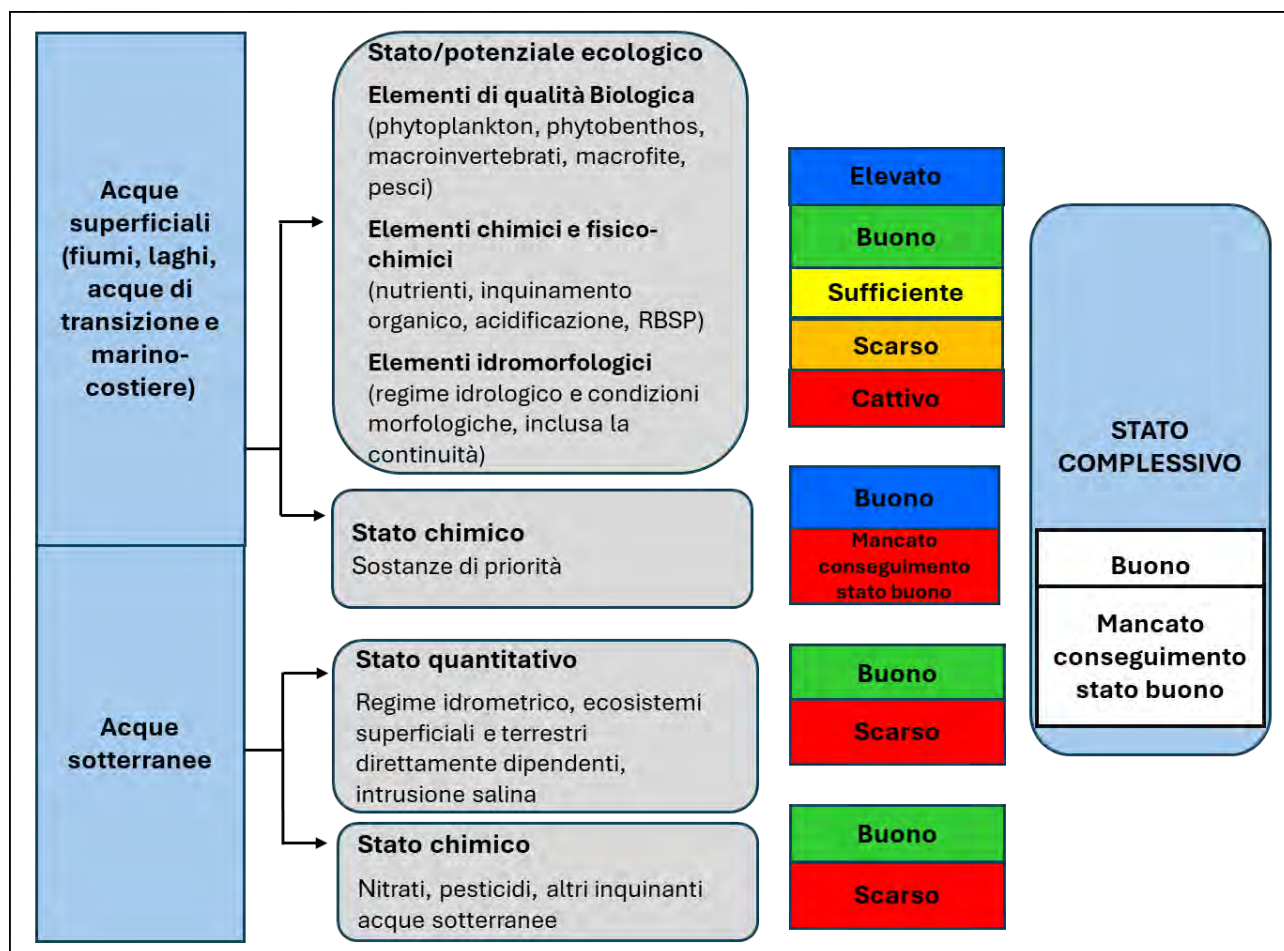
Acque superficiali (fiumi, laghi, acque di transizione e marino-costiere)

Acque sotterranee

Stato/potenziale ecologico

Elementi di qualità Biologica
(phytoplankton, phytobenthos, macroinvertebrati, macrofite, pesci)

Elementi chimici e fisico-chimici
(nutrienti, inquinamento organico, acidificazione, RBSP)

Elementi idromorfologici
(regime idrologico e condizioni morfologiche, inclusa la continuità)

Elevato
Buono
Sufficiente
Scarso
Cattivo

Stato chimico
Sostanze di priorità

Buono
Mancato conseguimento stato buono

Stato quantitativo
Regime idrometrico, ecosistemi superficiali e terrestri direttamente dipendenti, intrusione salina

Buono
Scarso

Stato chimico
Nitrati, pesticidi, altri inquinanti acque sotterranee

Buono
Scarso

STATO COMPLESSIVO

Buono

Mancato conseguimento stato buono